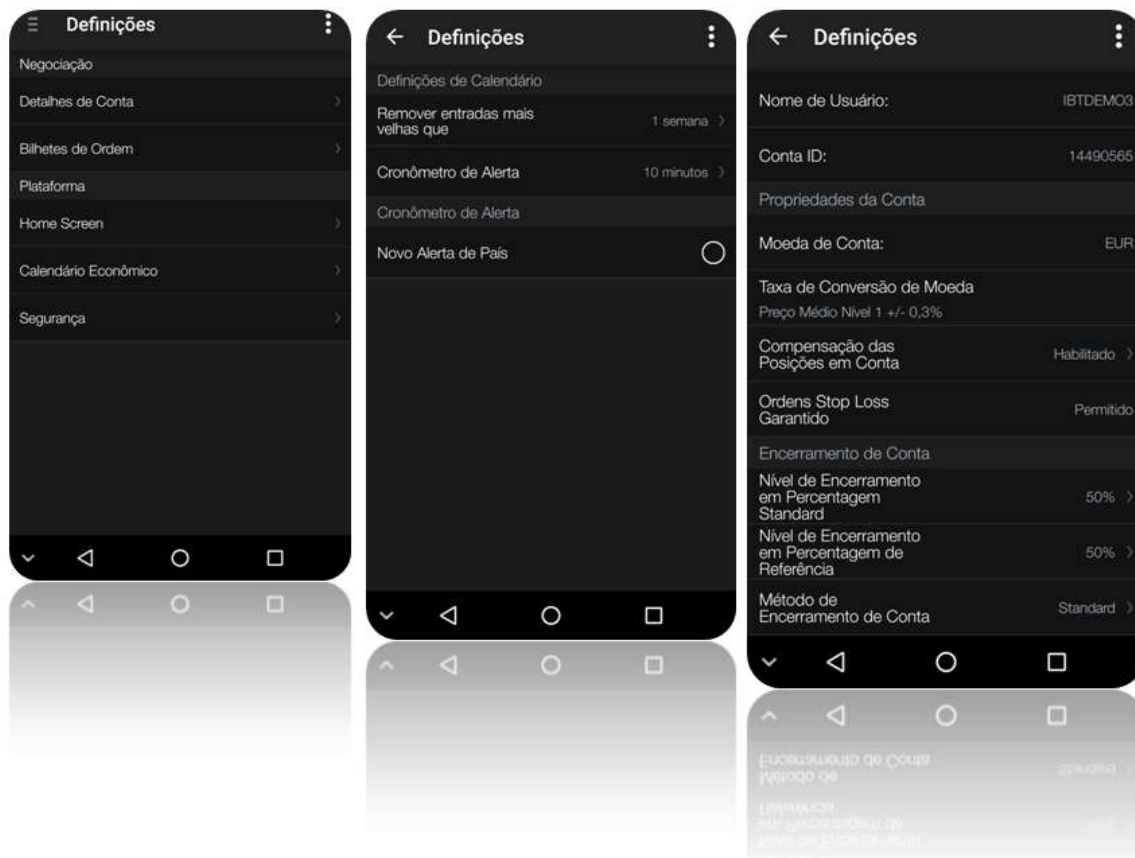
Definições

Negociação

Detalhes de Conta

Bilhetes de Ordem

Plataforma

Home Screen

Calendário Econômico

Segurança

Definições

Definições de Calendário

Remover entradas mais velhas que 1 semana

Cronômetro de Alerta 10 minutos

Cronômetro de Alerta

Novo Alerta de País

Definições

Nome de Usuário: IBTDEMO3

Conta ID: 14490565

Propriedades da Conta

Moeda de Conta: EUR

Taxa de Conversão de Moeda

Preço Médio Nivel 1 +/- 0,3%

Compensação das Posições em Conta Habilitado

Ordens Stop Loss Garantido Permitido

Encerramento de Conta

Nível de Encerramento em Percentagem Standard 50%

Nível de Encerramento em Percentagem de Referência 50%

Método de Encerramento de Conta Standard